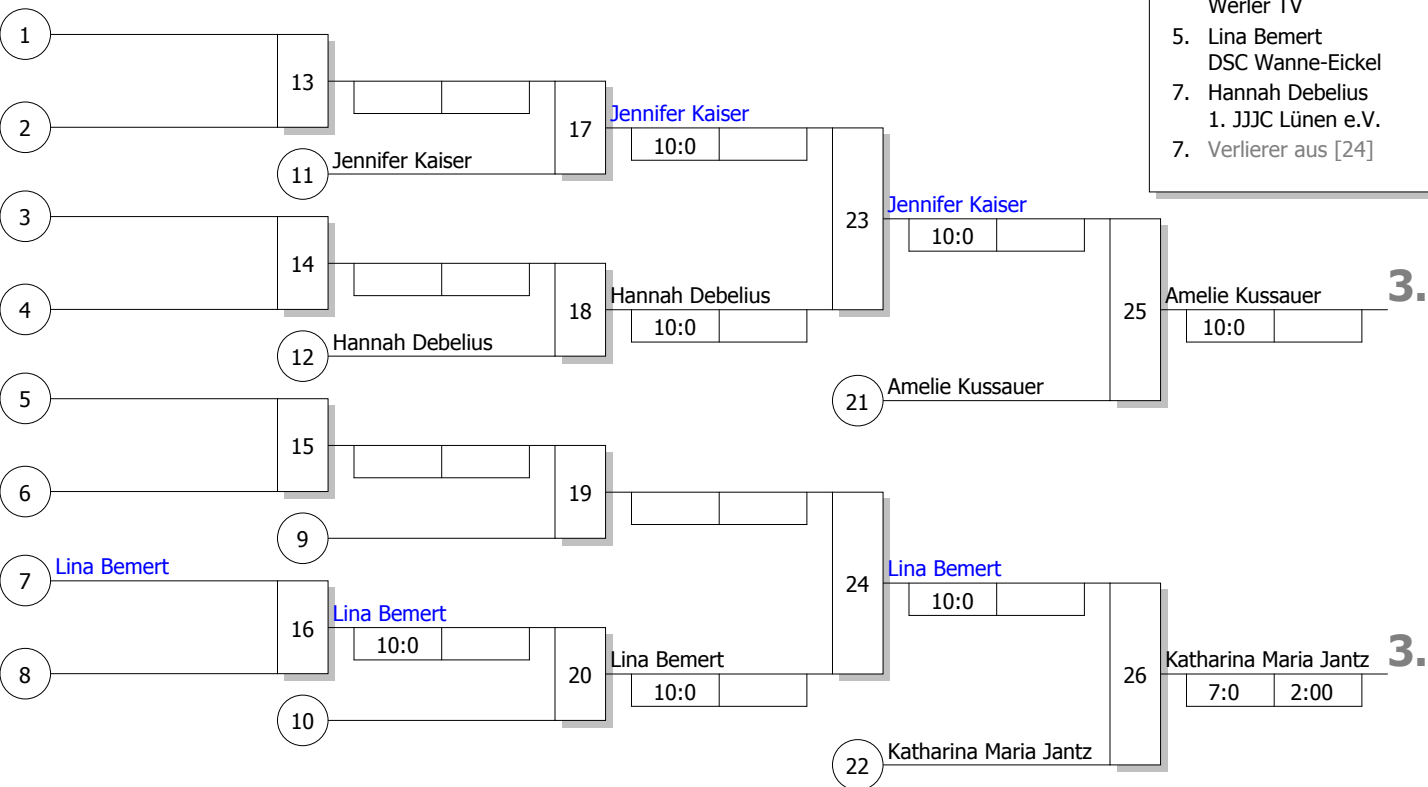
Werler TV
5. Lina Bemert
DSC Wanne-Eickel
7. Hannah Debelius
1. JJJC Lünen e.V.
7. Verlierer aus [24]

1
2
13
17
Jennifer Kaiser
10:0
11
Jennifer Kaiser
3
4
14
23
Jennifer Kaiser
10:0
18
Hannah Debelius
10:0
12
Hannah Debelius
25
Amelie Kussauer
10:0
3.
21
Amelie Kussauer
5
6
15
19
9
7
Lina Bemert
8
16
Lina Bemert
10:0
24
Lina Bemert
10:0
20
Lina Bemert
10:0
10
26
Katharina Maria Jantz
7:0
2:00
3.
22
Katharina Maria Jantz